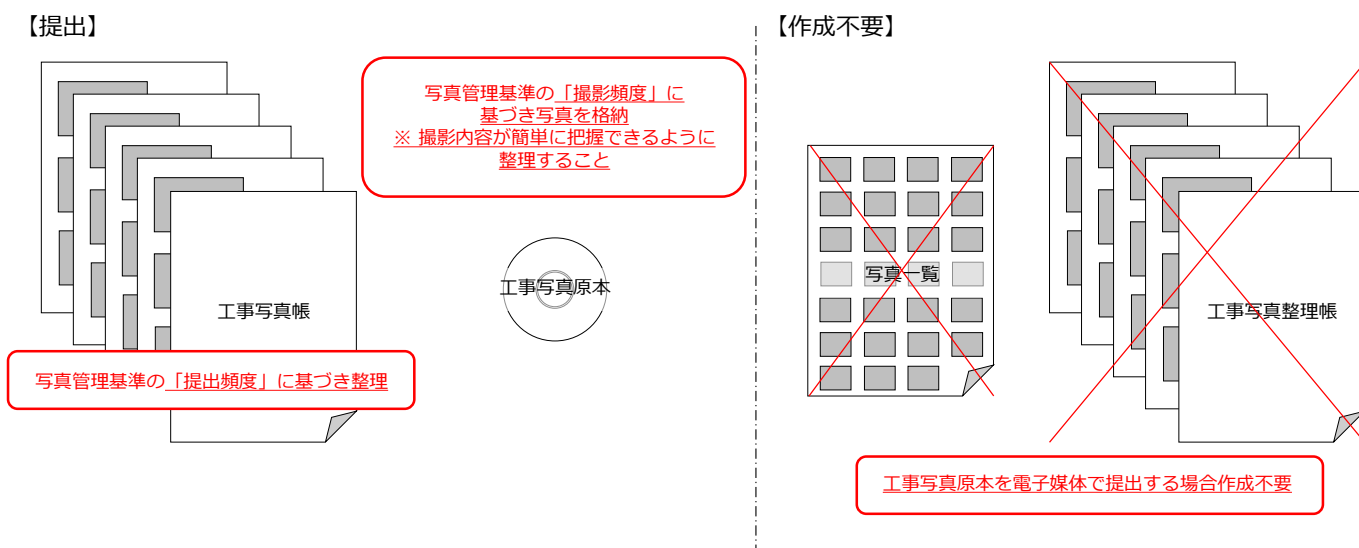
【提出】

写真管理基準の「撮影頻度」に基づき写真を格納
※ 撮影内容が簡単に把握できるように整理すること

工事写真帳

工事写真原本

写真管理基準の「提出頻度」に基づき整理

【作成不要】

写真一覧

工事写真整理帳

工事写真原本を電子媒体で提出する場合作成不要